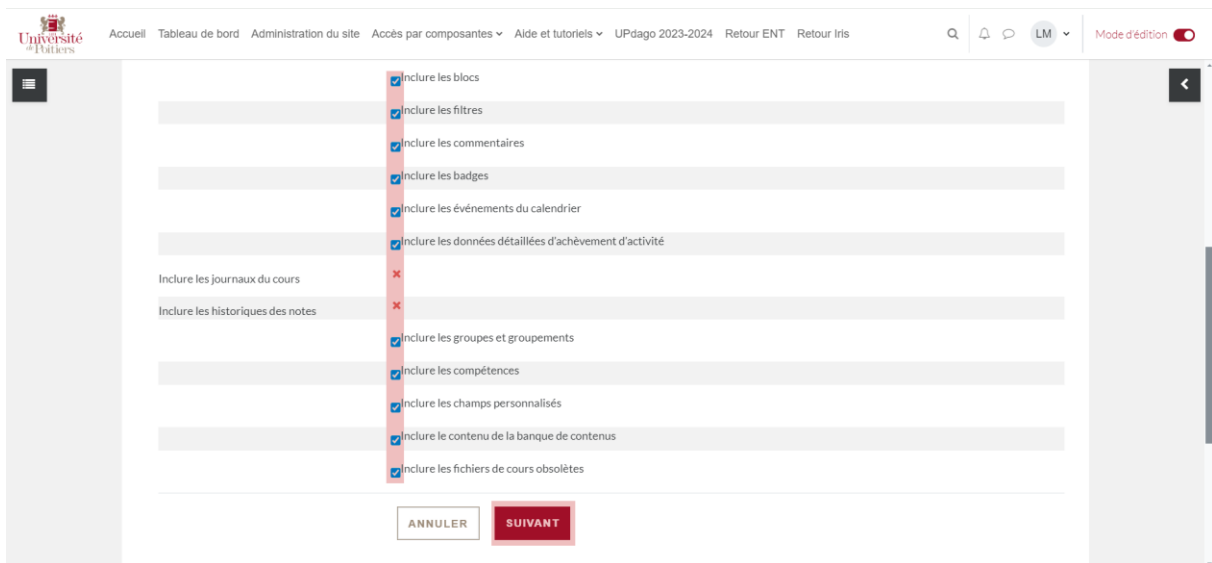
Université de Poitiers

Accueil Tableau de bord Administration du site Accès par composantes Aide et tutoriels UPdago 2023-2024 Retour ENT Retour Iris

LM

Mode d'édition

Inclure les blocs

Inclure les filtres

Inclure les commentaires

Inclure les badges

Inclure les événements du calendrier

Inclure les données détaillées d'achèvement d'activité

Inclure les journaux du cours

Inclure les historiques des notes

Inclure les groupes et groupements

Inclure les compétences

Inclure les champs personnalisés

Inclure le contenu de la banque de contenus

Inclure les fichiers de cours obsolètes

ANNULER SUIVANT